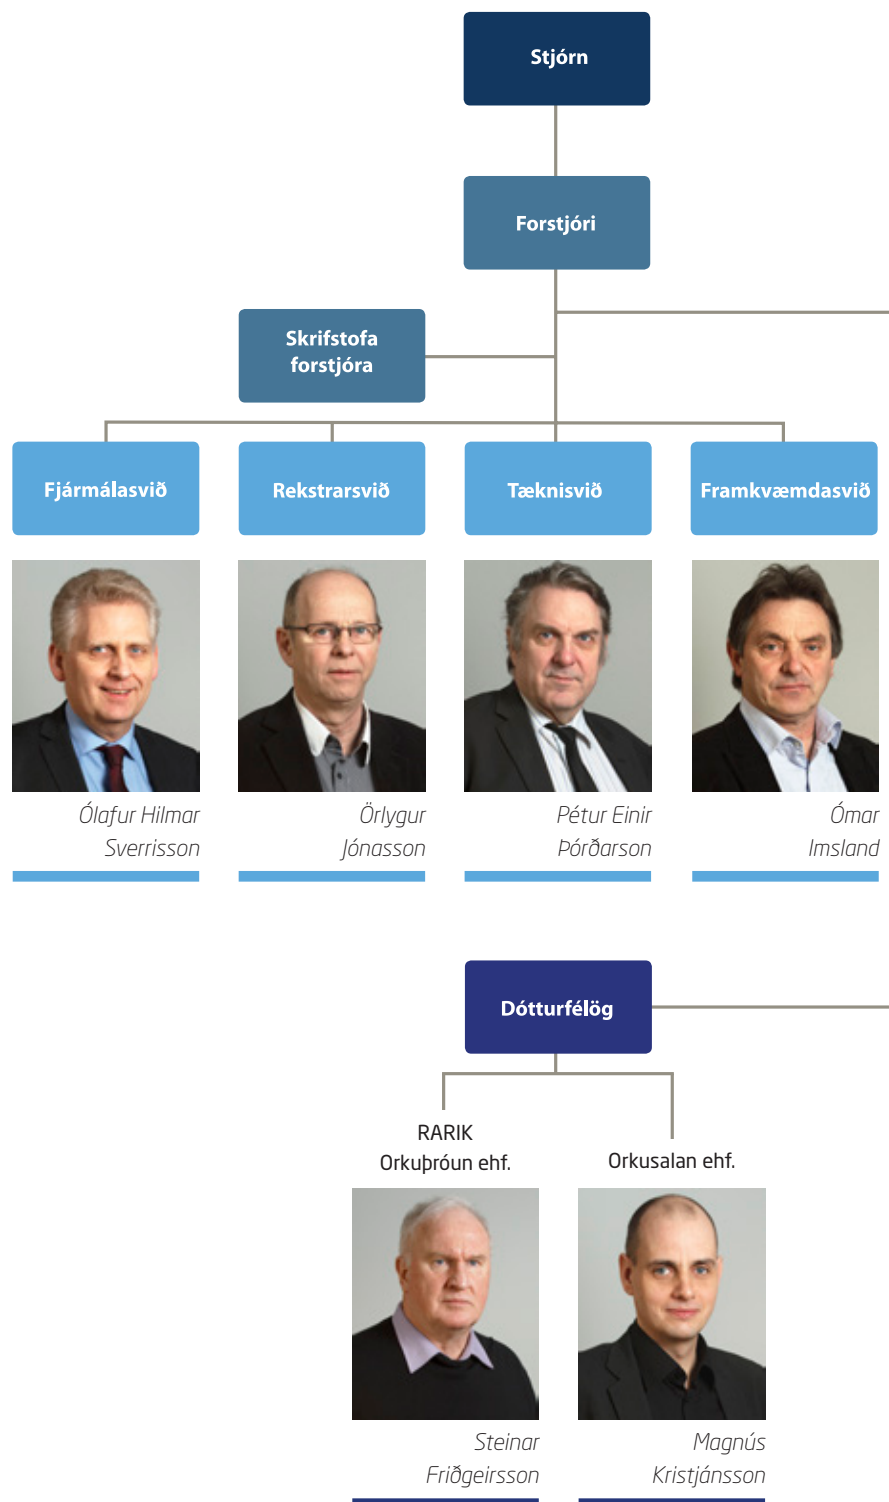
Stjórn

Forstjóri

Skrifstofa forstjóra

Fjármálasvið

Rekstrarsvið

Tæknisvið

Framkvæmdasvið

Ólafur Hilmar Sverrisson

Örlygur Jónasson

Pétur Einir Þórðarson

Ómar Imsland

Dótturfélög

RARIK Orkuþróun ehf.

Orkusalan ehf.

Steinar Friðgeirsson

Magnús Kristjánsson